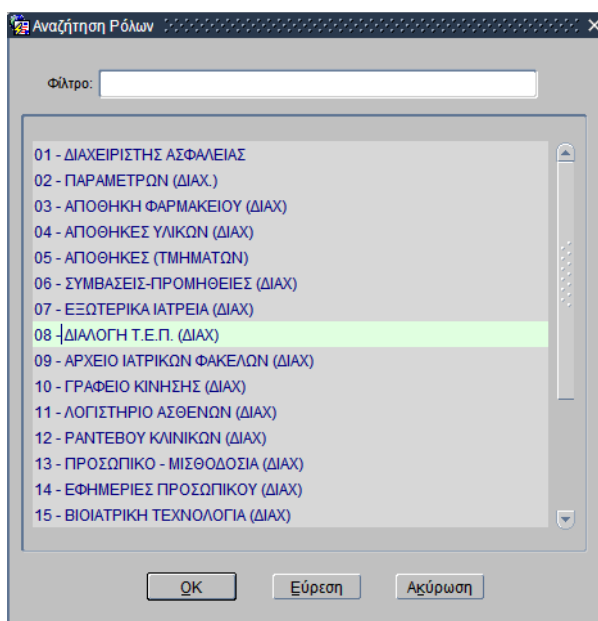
Αναζήτηση Ρόλων

Φίλτρο:

01 - ΔΙΑΧΕΙΡΙΣΤΗΣ ΑΣΦΑΛΕΙΑΣ
02 - ΠΑΡΑΜΕΤΡΩΝ (ΔΙΑΧ.)
03 - ΑΠΟΘΗΚΗ ΦΑΡΜΑΚΕΙΟΥ (ΔΙΑΧ)
04 - ΑΠΟΘΗΚΕΣ ΥΛΙΚΩΝ (ΔΙΑΧ)
05 - ΑΠΟΘΗΚΕΣ (ΤΜΗΜΑΤΩΝ)
06 - ΣΥΜΒΑΣΕΙΣ-ΠΡΟΜΗΘΕΙΕΣ (ΔΙΑΧ)
07 - ΕΞΩΤΕΡΙΚΑ ΙΑΤΡΕΙΑ (ΔΙΑΧ)
08 - ΔΙΑΛΟΓΗ Τ.Ε.Π. (ΔΙΑΧ)
09 - ΑΡΧΕΙΟ ΙΑΤΡΙΚΩΝ ΦΑΚΕΛΩΝ (ΔΙΑΧ)
10 - ΓΡΑΦΕΙΟ ΚΙΝΗΣΗΣ (ΔΙΑΧ)
11 - ΛΟΓΙΣΤΗΡΙΟ ΑΣΘΕΝΩΝ (ΔΙΑΧ)
12 - ΡΑΝΤΕΒΟΥ ΚΛΙΝΙΚΩΝ (ΔΙΑΧ)
13 - ΠΡΟΣΩΠΙΚΟ - ΜΙΣΘΟΔΟΣΙΑ (ΔΙΑΧ)
14 - ΕΦΗΜΕΡΙΕΣ ΠΡΟΣΩΠΙΚΟΥ (ΔΙΑΧ)
15 - ΒΙΟΙΑΤΡΙΚΗ ΤΕΧΝΟΛΟΓΙΑ (ΔΙΑΧ)

OK Εύρεση Ακύρωση